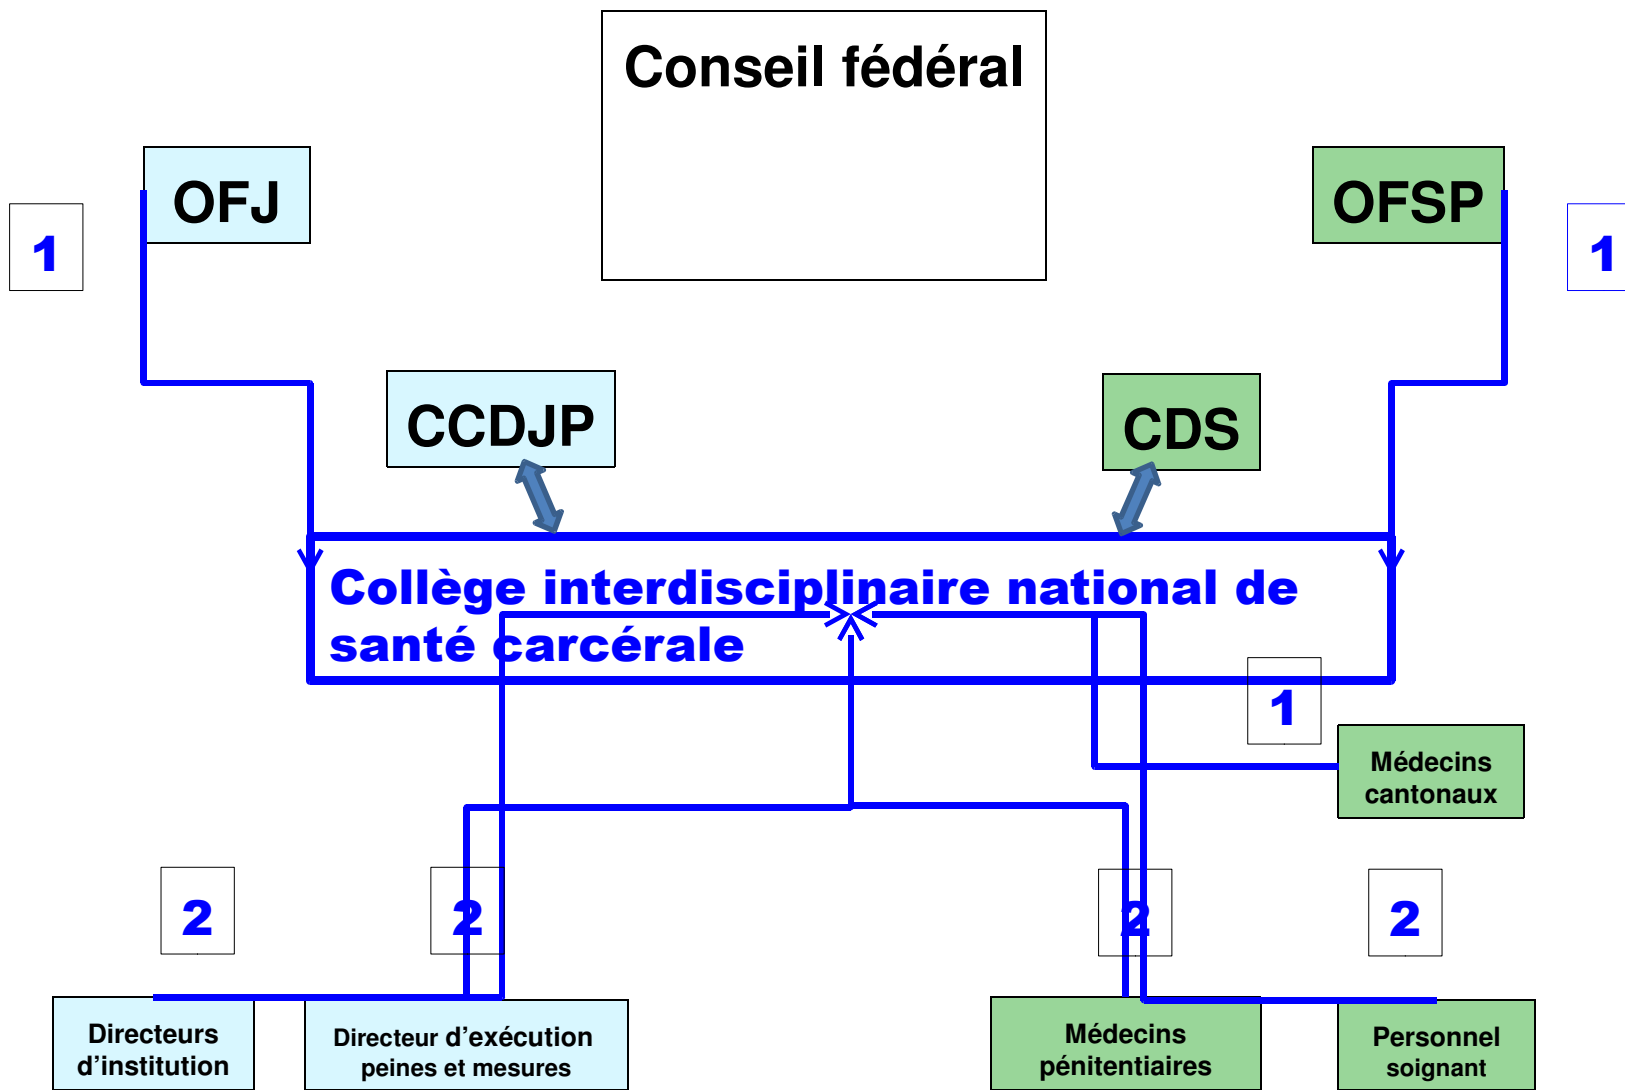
Conseil fédéral

OFJ

OFSP

1

1

CCDJP

CDS

Collège interdisciplinaire national de santé carcérale

1

Médecins cantonaux

2

2

2

2

Directeurs d'institution

Directeur d'exécution peines et mesures

Médecins pénitentiaires

Personnel soignant